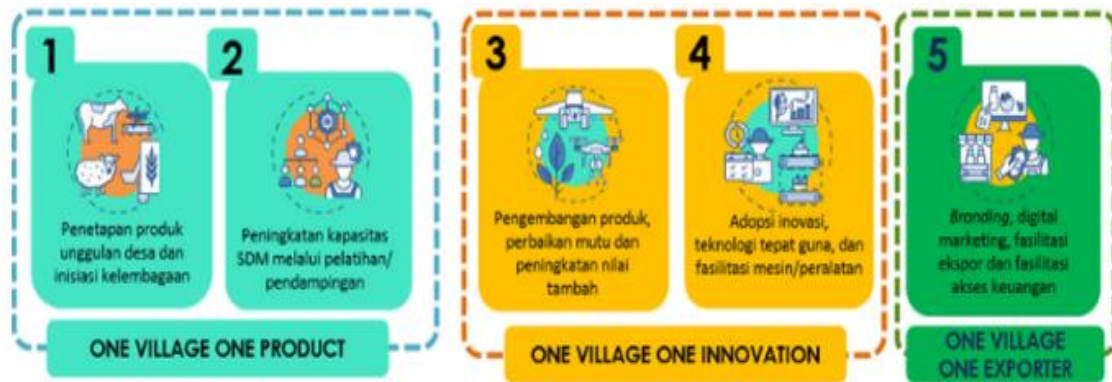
1

Penetapan produk unggulan desa dan inisiasi kelembagaan

2

Peningkatan kapasitas SDM melalui pelatihan/ pendampingan

ONE VILLAGE ONE PRODUCT

3

Pengembangan produk, perbaikan mutu dan peningkatan nilai tambah

4

Adopsi inovasi, teknologi tepat guna, dan fasilitasi mesin/peralatan

ONE VILLAGE ONE INNOVATION

5

*Bronding*, digital marketing, fasilitasi ekspor dan fasilitasi akses keuangan

ONE VILLAGE ONE EXPORTER